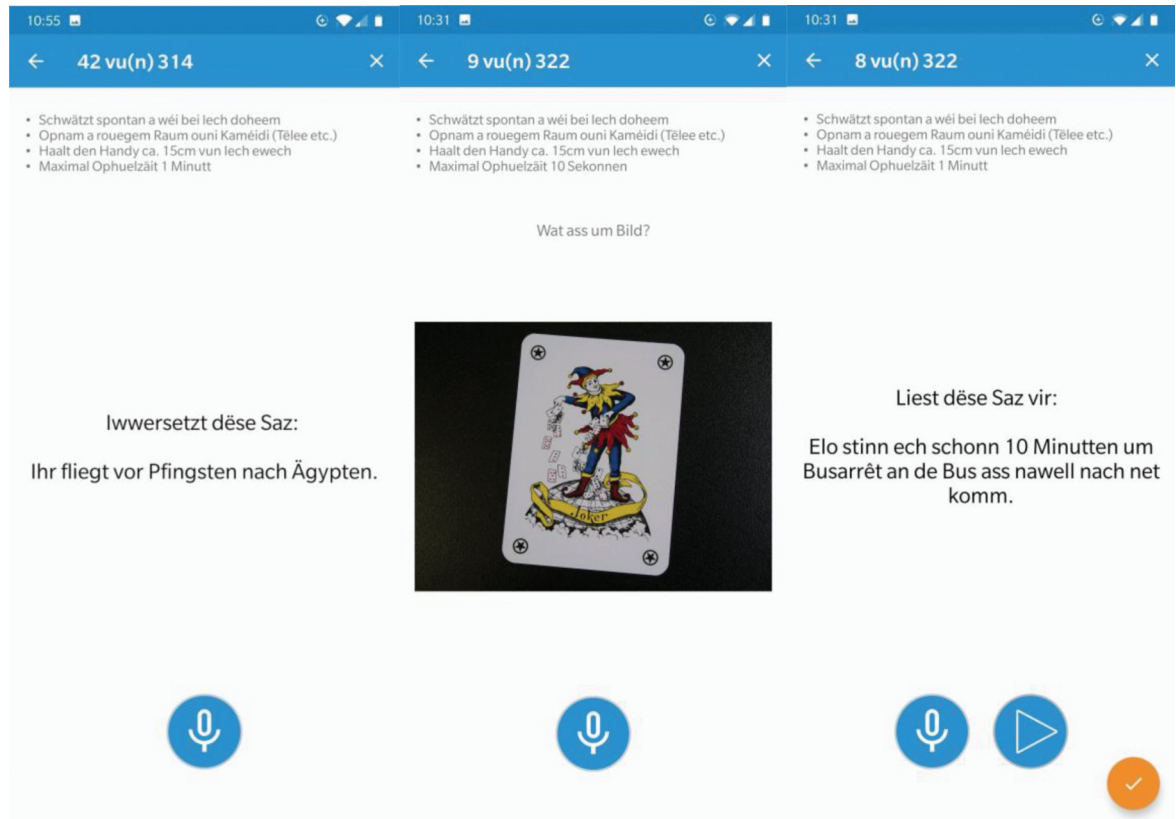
10:55

← 42 vu(n) 314 ×

• Schwätzt spontan a wéi bei lech doheem
• Opnam a rouegem Raum ouni Kaméidi (Télee etc.)
• Haalt den Handy ca. 15cm vun lech ewech
• Maximal Ophuelzäit 1 Minutt

Iwwersetzt dëse Saz:

Ihr fliegt vor Pfingsten nach Ägypten.

10:31

← 9 vu(n) 322 ×

• Schwätzt spontan a wéi bei lech doheem
• Opnam a rouegem Raum ouni Kaméidi (Télee etc.)
• Haalt den Handy ca. 15cm vun lech ewech
• Maximal Ophuelzäit 10 Sekonnen

Wat ass um Bild?

Joker

10:31

← 8 vu(n) 322 ×

• Schwätzt spontan a wéi bei lech doheem
• Opnam a rouegem Raum ouni Kaméidi (Télee etc.)
• Haalt den Handy ca. 15cm vun lech ewech
• Maximal Ophuelzäit 1 Minutt

Liest dëse Saz vir:

Elo stinn ech schonn 10 Minutten um Busarrêt an de Bus ass nawell nach net komm.